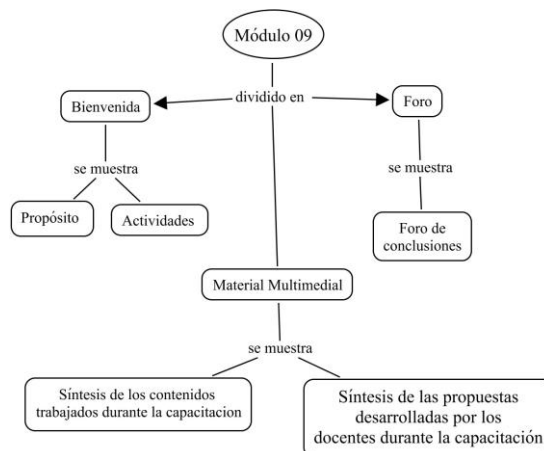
Módulo 09

dividido en

Bienvenida

Foro

se muestra

se muestra

Propósito

Actividades

Foro de conclusiones

Material Multimedial

se muestra

Síntesis de los contenidos trabajados durante la capacitacion

Síntesis de las propuestas desarrolladas por los docentes durante la capacitación